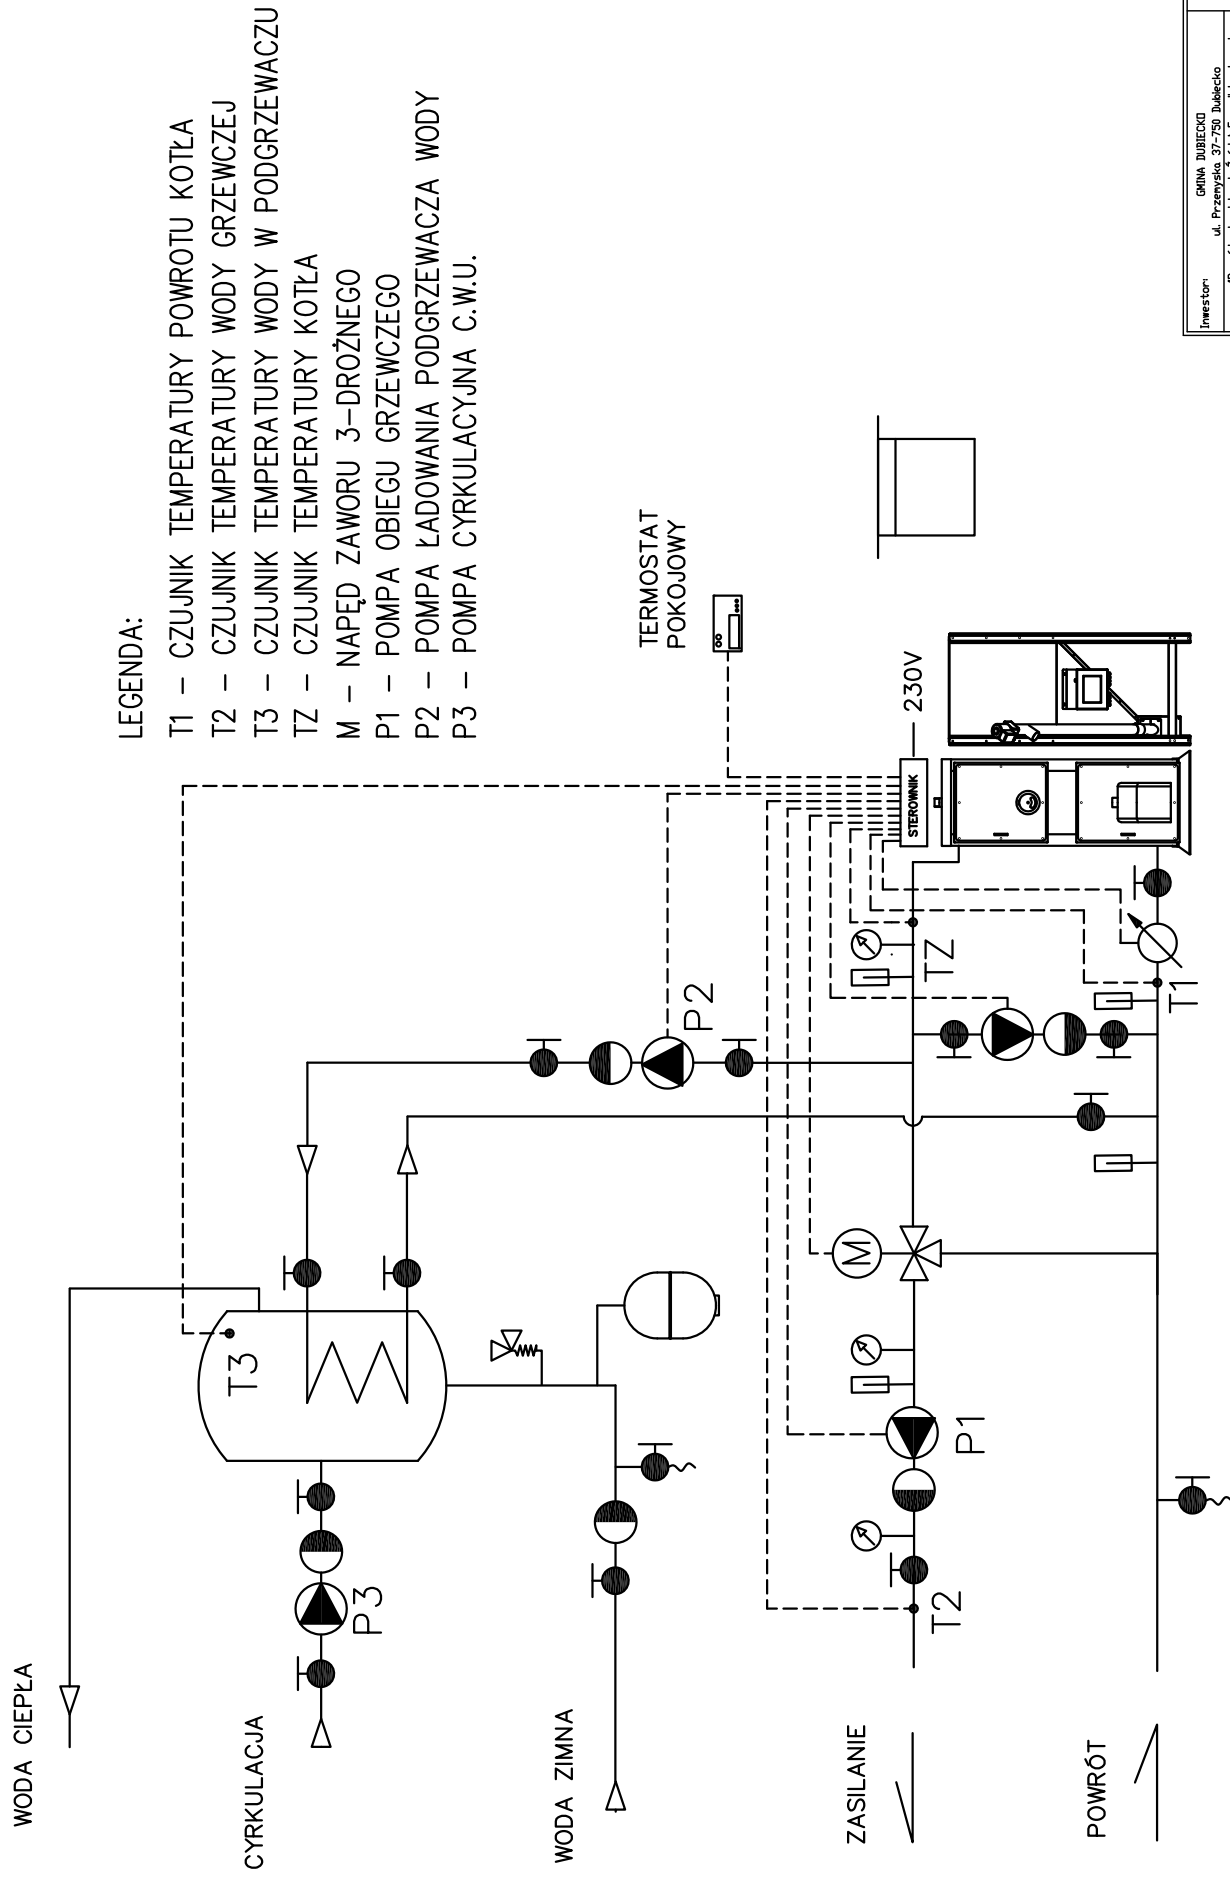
LEGENDA:
T1 – CZUJNIK TEMPERATURY POWROTU KOTŁA
T2 – CZUJNIK TEMPERATURY WODY GRZEWCZEJ
T3 – CZUJNIK TEMPERATURY WODY W PODGRZEWACZU
TZ – CZUJNIK TEMPERATURY KOTŁA
M – NAPĘD ZAWORU 3-DROŻNEGO
P1 – POMPA OBIEGU GRZEWCZEGO
P2 – POMPA ŁADOWANIA PODGRZEWACZA WODY
P3 – POMPA CYRKULACYJNA C.W.U.

TERMOSTAT POKOJOWY
230V
STEROWNIK
TZ
T1
P2
M
T3
P1
T2
P3

WODA CIEPŁA
CYRKULACJA
WODA ZIMNA
ZASILANIE
POWRÓT

Inwestor:
GMINA DUBIECKO
ul. Przemyska 37-750 Dubiecko
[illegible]